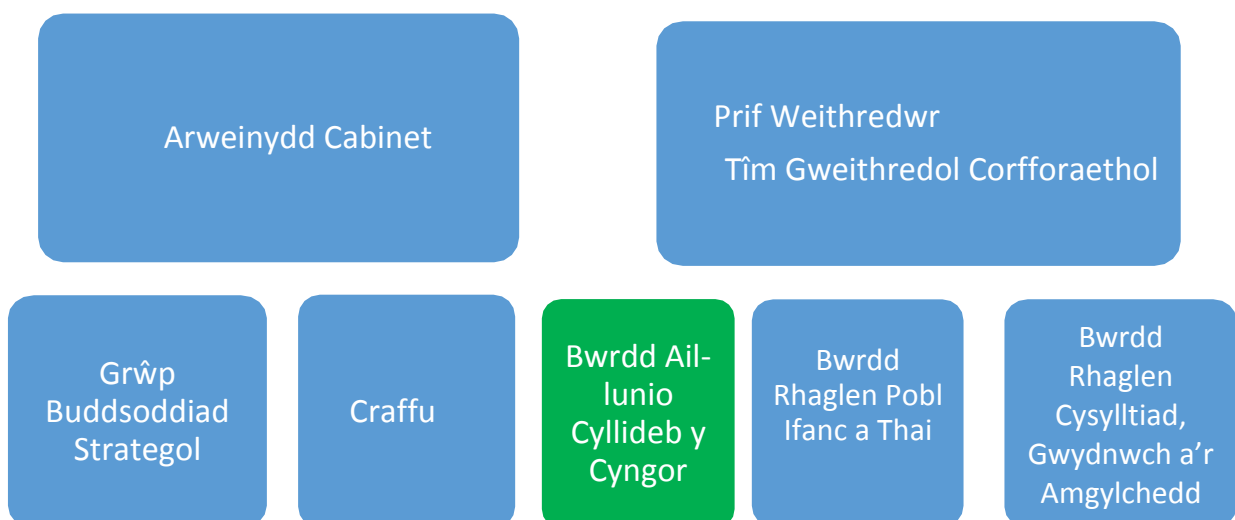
Arweinydd Cabinet

Prif Weithredwr
Tîm Gweithredol Corfforaethol

Grŵp Buddsoddiad Strategol

Craffu

Bwrdd Ail-lunio Cyllideb y Cyngor

Bwrdd Rhaglen Pobl Ifanc a Thai

Bwrdd Rhaglen Cysylltiad, Gwydnwch a'r Amgylchedd